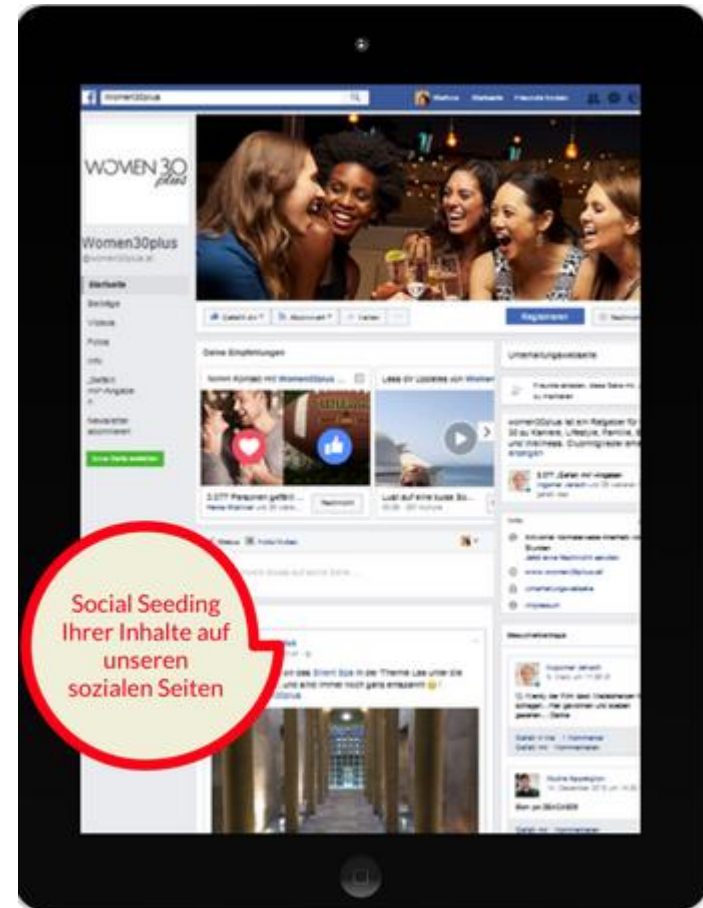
women30plus

WOMEN 30 plus

Women30plus
@women30plus.at

Startseite
Beiträge
Videos
Fotos
Info
Registrieren

Deine Empfehlungen

Unterhaltungswebseite

3.077 Personen gefällt ...

Lust auf eine kurze Sp...

Social Seeding Ihrer Inhalte auf unseren sozialen Seiten

Besucherbeiträge

Bon jo DEKOrIER